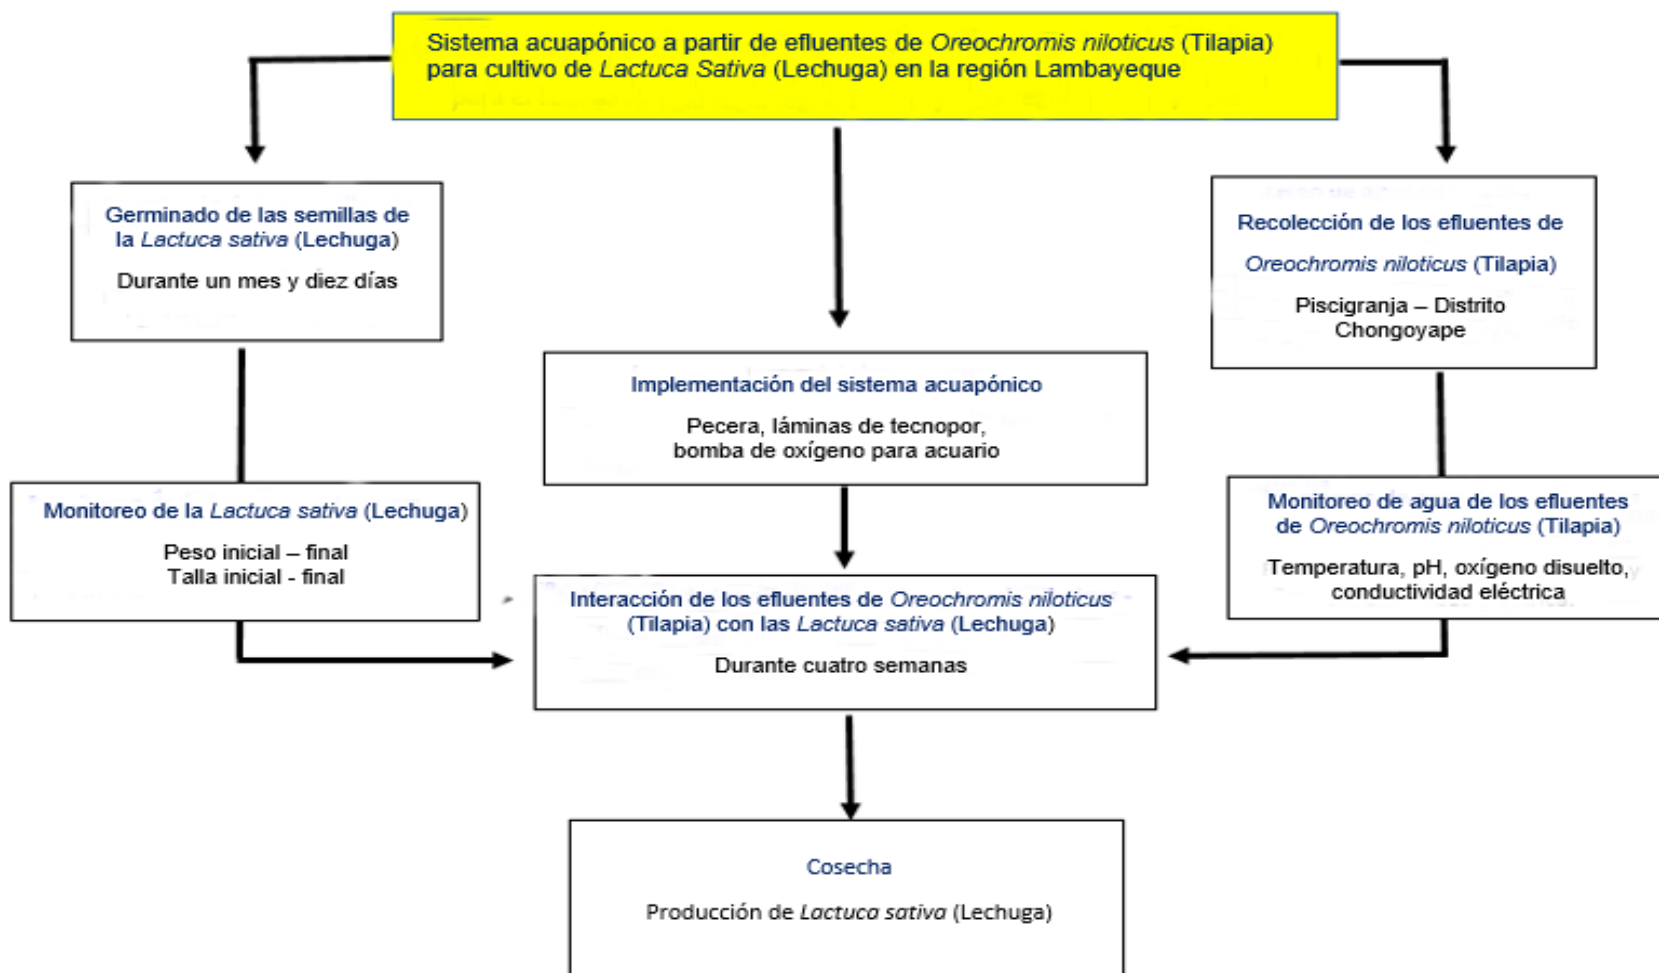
Sistema acuapónico a partir de efluentes de Oreochromis niloticus (Tilapia) para cultivo de Lactuca Sativa (Lechuga) en la región Lambayeque

Germinado de las semillas de la Lactuca sativa (Lechuga)

Durante un mes y diez días

Recolección de los efluentes de Oreochromis niloticus (Tilapia)

Piscigranja – Distrito Chongoyape

Implementación del sistema acuapónico

Pecera, láminas de tecnopor, bomba de oxígeno para acuario

Monitoreo de la Lactuca sativa (Lechuga)

Peso inicial – final
Talla inicial - final

Monitoreo de agua de los efluentes de Oreochromis niloticus (Tilapia)

Temperatura, pH, oxígeno disuelto, conductividad eléctrica

Interacción de los efluentes de Oreochromis niloticus (Tilapia) con las Lactuca sativa (Lechuga)

Durante cuatro semanas

Cosecha

Producción de Lactuca sativa (Lechuga)